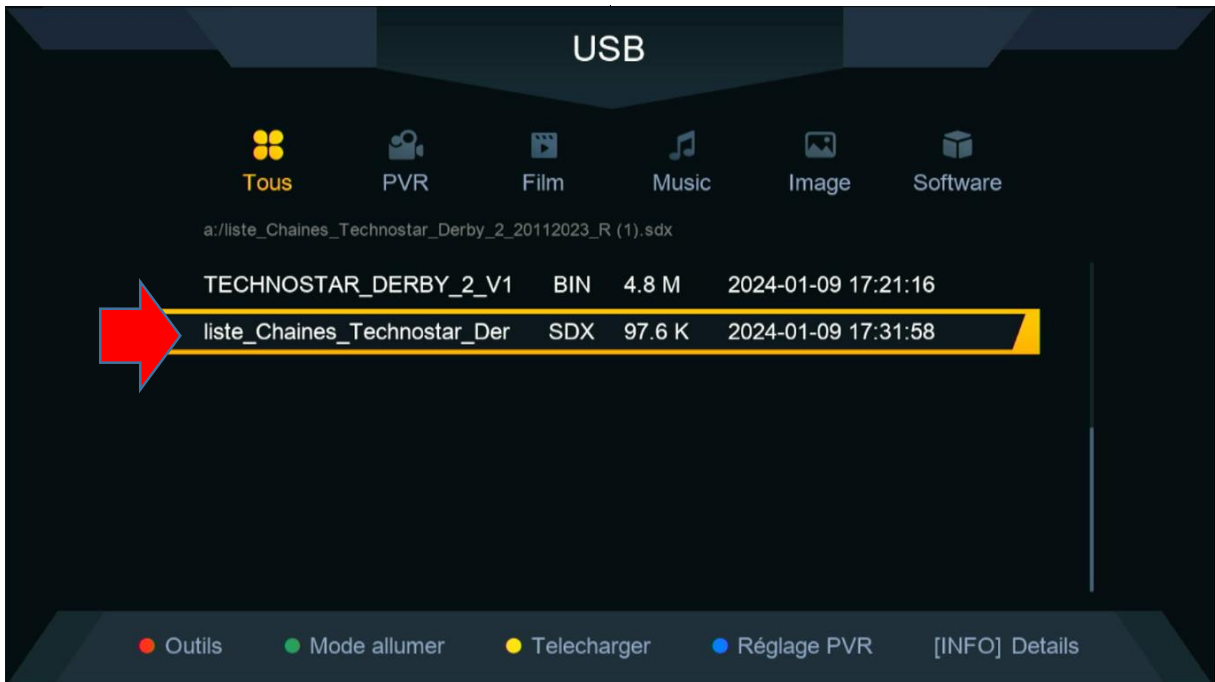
USB

Tous PVR Film Music Image Software

a:/liste_Chaines_Technostar_Derby_2_20112023_R (1).sdx

| | | | |
|---|---|---|---|
| TECHNOSTAR_DERBY_2_V1 | BIN | 4.8 M | 2024-01-09 17:21:16 |
| liste_Chaines_Technostar_Der | SDX | 97.6 K | 2024-01-09 17:31:58 |

Outils Mode allumer Telecharger Réglage PVR [INFO] Details